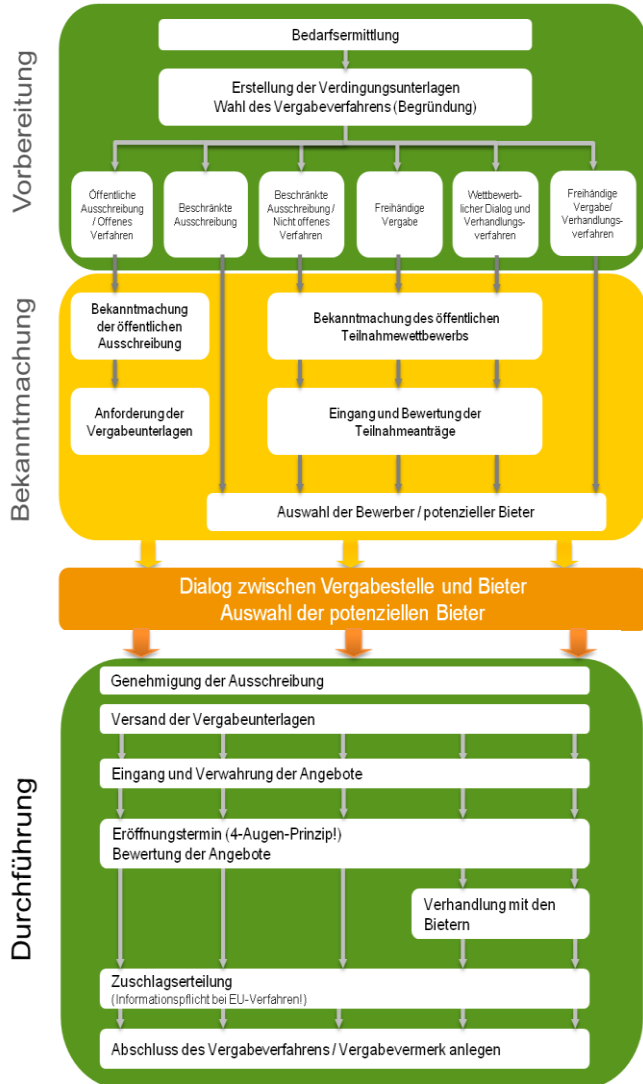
Vorbereitung

Bedarfsermittlung

Erstellung der Verdingungsunterlagen
Wahl des Vergabeverfahrens (Begründung)

Öffentliche Ausschreibung / Offenes Verfahren

Beschränkte Ausschreibung

Beschränkte Ausschreibung / Nicht offenes Verfahren

Freihändige Vergabe

Wettbewerblicher Dialog und Verhandlungsverfahren

Freihändige Vergabe/ Verhandlungsverfahren

Bekanntmachung

Bekanntmachung der öffentlichen Ausschreibung

Anforderung der Vergabeunterlagen

Bekanntmachung des öffentlichen Teilnahmewettbewerbs

Eingang und Bewertung der Teilnahmeanträge

Auswahl der Bewerber / potenzieller Bieter

Dialog zwischen Vergabestelle und Bieter
Auswahl der potenziellen Bieter

Durchführung

Genehmigung der Ausschreibung

Versand der Vergabeunterlagen

Eingang und Verwahrung der Angebote

Eröffnungstermin (4-Augen-Prinzip!)
Bewertung der Angebote

Verhandlung mit den Bietern

Zuschlagserteilung
(Informationspflicht bei EU-Verfahren!)

Abschluss des Vergabeverfahrens / Vergabevermerk anlegen